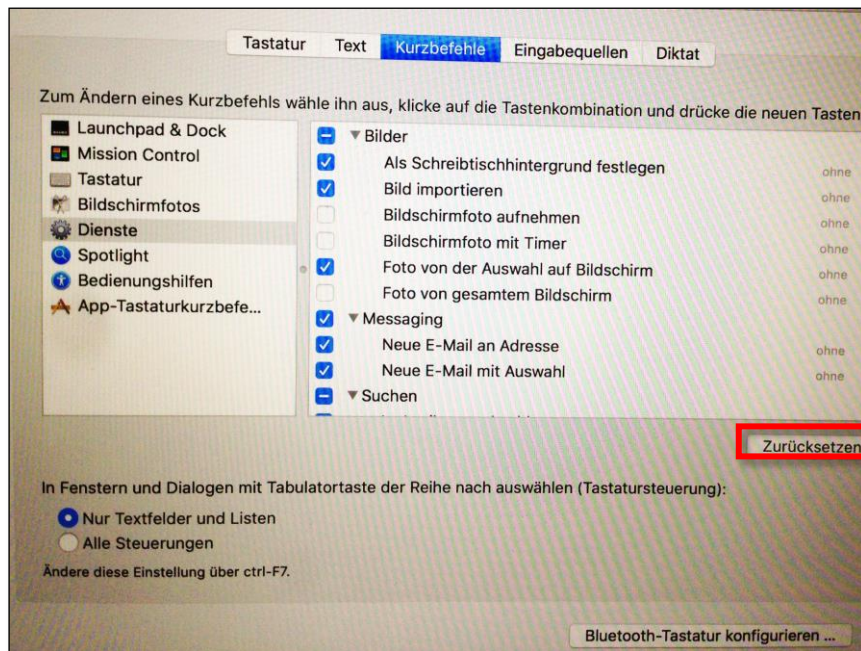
Tastatur Text Kurzbefehle Eingabequellen Diktat

Zum Ändern eines Kurzbefehls wähle ihn aus, klicke auf die Tastenkombination und drücke die neuen Tasten

Launchpad & Dock
Mission Control
Tastatur
Bildschirmfotos
Dienste
Spotlight
Bedienungshilfen
App-Tastaturkurzbefe...

Bilder
Als Schreibtischhintergrund festlegen ohne
Bild importieren ohne
Bildschirmfoto aufnehmen ohne
Bildschirmfoto mit Timer ohne
Foto von der Auswahl auf Bildschirm ohne
Foto von gesamtem Bildschirm ohne
Messaging
Neue E-Mail an Adresse ohne
Neue E-Mail mit Auswahl ohne
Suchen

Zurücksetzen

In Fenstern und Dialogen mit Tabulatortaste der Reihe nach auswählen (Tastatursteuerung):
Nur Textfelder und Listen
Alle Steuerungen
Ändere diese Einstellung über ctrl-F7.

Bluetooth-Tastatur konfigurieren ...